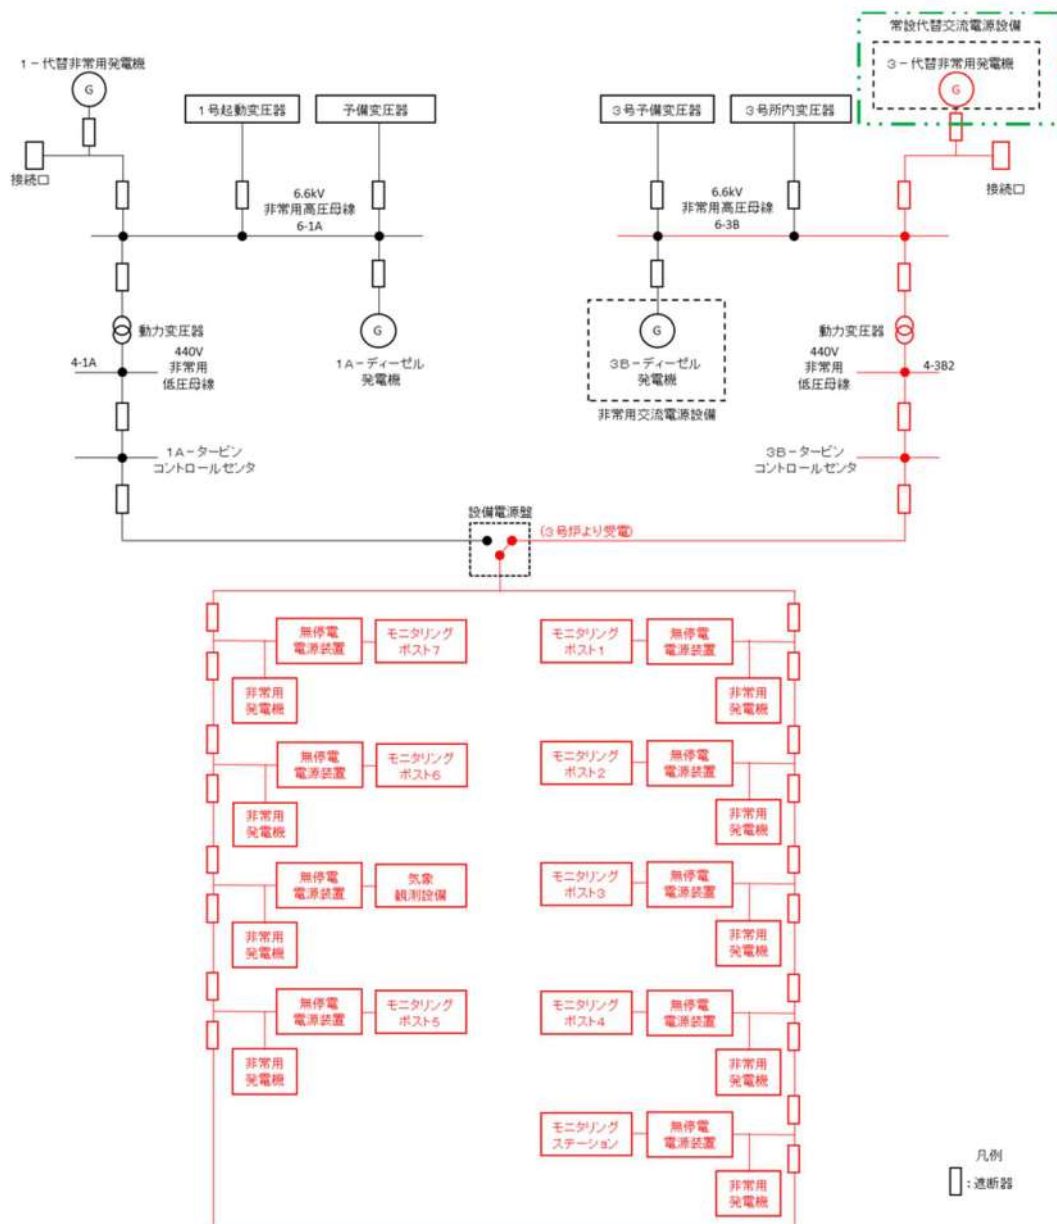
1－代替非常用発電機
G
接続口
1号起動変圧器
予備変圧器
6.6kV
非常用高圧母線
6-1A
動力変圧器
4-1A
440V
非常用
低圧母線
G
1A－ディーゼル
発電機
1A－タービン
コントロールセンタ

常設代替交流電源設備
3－代替非常用発電機
G
3号予備変圧器
3号所内変圧器
接続口
6.6kV
非常用高圧母線
6-3B
G
3B－ディーゼル
発電機
非常用交流電源設備
動力変圧器
440V
非常用
低圧母線
4-3B2
3B－タービン
コントロールセンタ

設備電源盤
(3号炉より受電)

無停電
電源装置
モニタリング
ポスト7
非常用
発電機
無停電
電源装置
モニタリング
ポスト6
非常用
発電機
無停電
電源装置
気象
観測設備
非常用
発電機
無停電
電源装置
モニタリング
ポスト5
非常用
発電機

モニタリング
ポスト1
無停電
電源装置
非常用
発電機
モニタリング
ポスト2
無停電
電源装置
非常用
発電機
モニタリング
ポスト3
無停電
電源装置
非常用
発電機
モニタリング
ポスト4
無停電
電源装置
非常用
発電機
モニタリング
ステーション
無停電
電源装置
非常用
発電機

凡例
：遮断器